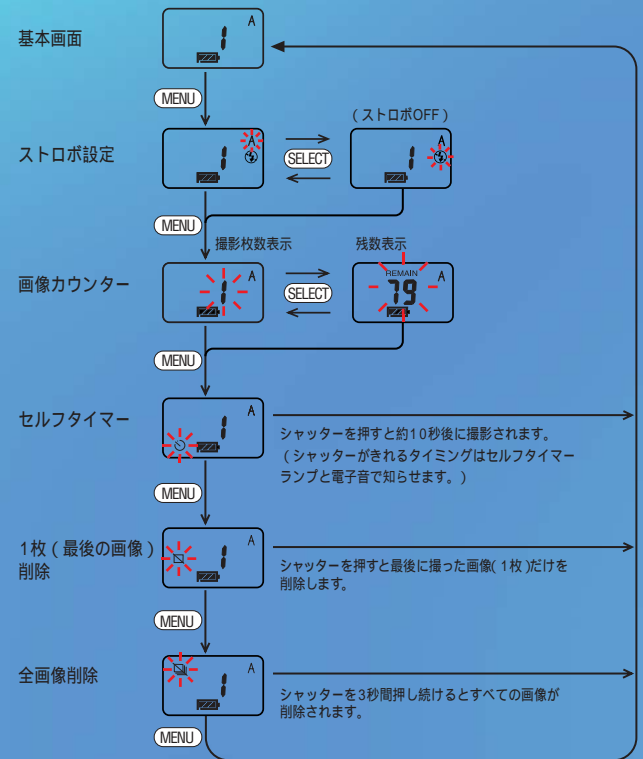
基本画面

1 A

MENU

（ストロボOFF）

ストロボ設定

1 A

SELECT

1 A

MENU

撮影枚数表示

残数表示

画像カウンター

1 A

SELECT

REMAIN 79 A

MENU

セルフタイマー

1 A

シャッターを押すと約10秒後に撮影されます。（シャッターがきれるタイミングはセルフタイマーランプと電子音で知らせます。）

MENU

1枚（最後の画像）削除

1 A

シャッターを押すと最後に撮った画像（1枚）だけを削除します。

MENU

全画像削除

1 A

シャッターを3秒間押し続けるとすべての画像が削除されます。

MENU